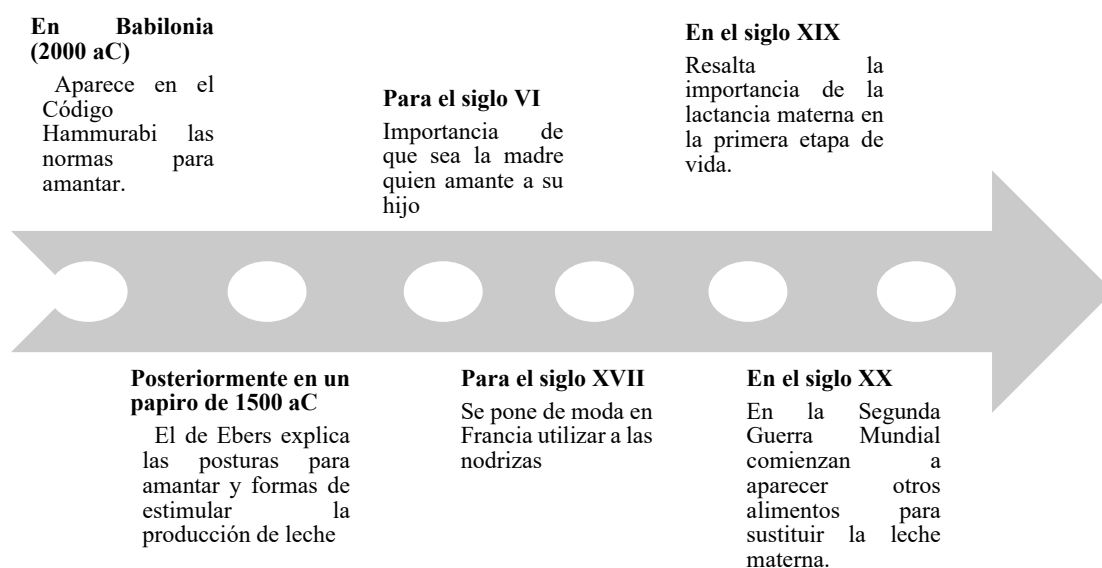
**En Babilonia (2000 aC)**

Aparece en el Código Hammurabi las normas para amantar.

**Para el siglo VI**

Importancia de que sea la madre quien amante a su hijo

**En el siglo XIX**

Resalta la importancia de la lactancia materna en la primera etapa de vida.

**Posteriormente en un papiro de 1500 aC**

El de Ebers explica las posturas para amantar y formas de estimular la producción de leche

**Para el siglo XVII**

Se pone de moda en Francia utilizar a las nodrizas

**En el siglo XX**

En la Segunda Guerra Mundial comienzan a aparecer otros alimentos para sustituir la leche materna.